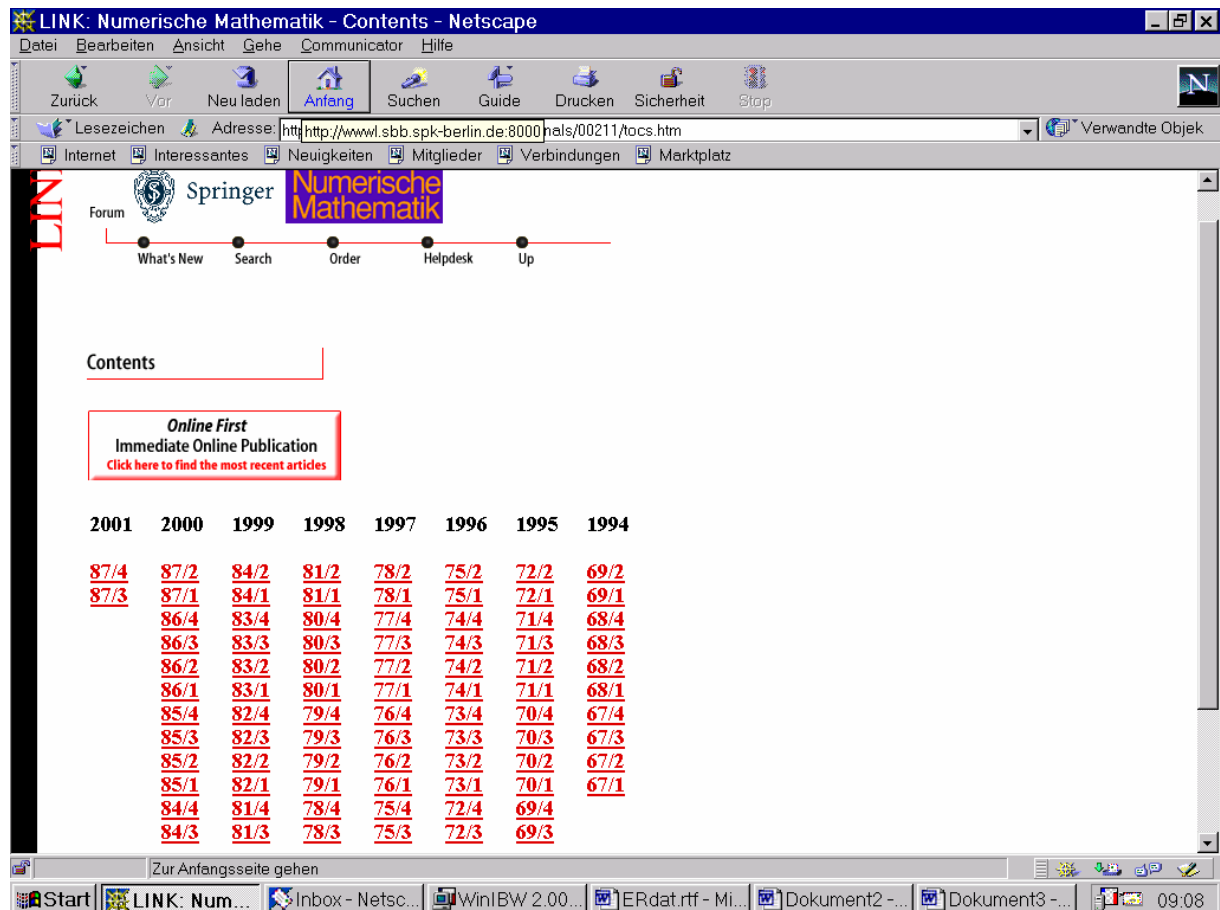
LINK: Numerische Mathematik - Contents - Netscape

Datei Bearbeiten Ansicht Gehe Communicator Hilfe

Zurück Vor Neu laden Anfang Suchen Guide Drucken Sicherheit Stop

Lesezeichen Adresse: htt http://wwwl.sbb.spk-berlin.de:8000 nals/00211/tocs.htm Verwandte Objek

Internet Interessantes Neuigkeiten Mitglieder Verbindungen Marktplatz

LIN

Forum Springer Numerische Mathematik

What's New Search Order Helpdesk Up

Contents

Online First
Immediate Online Publication
Click here to find the most recent articles

| 2001 | 2000 | 1999 | 1998 | 1997 | 1996 | 1995 | 1994 |
|---|---|---|---|---|---|---|---|
| 87/4 | 87/2 | 84/2 | 81/2 | 78/2 | 75/2 | 72/2 | 69/2 |
| 87/3 | 87/1 | 84/1 | 81/1 | 78/1 | 75/1 | 72/1 | 69/1 |
| | 86/4 | 83/4 | 80/4 | 77/4 | 74/4 | 71/4 | 68/4 |
| | 86/3 | 83/3 | 80/3 | 77/3 | 74/3 | 71/3 | 68/3 |
| | 86/2 | 83/2 | 80/2 | 77/2 | 74/2 | 71/2 | 68/2 |
| | 86/1 | 83/1 | 80/1 | 77/1 | 74/1 | 71/1 | 68/1 |
| | 85/4 | 82/4 | 79/4 | 76/4 | 73/4 | 70/4 | 67/4 |
| | 85/3 | 82/3 | 79/3 | 76/3 | 73/3 | 70/3 | 67/3 |
| | 85/2 | 82/2 | 79/2 | 76/2 | 73/2 | 70/2 | 67/2 |
| | 85/1 | 82/1 | 79/1 | 76/1 | 73/1 | 70/1 | 67/1 |
| | 84/4 | 81/4 | 78/4 | 75/4 | 72/4 | 69/4 | |
| | 84/3 | 81/3 | 78/3 | 75/3 | 72/3 | 69/3 | |

Zur Anfangsseite gehen

Start LINK: Num... Inbox - Netsc... WinIBW 2.00... ERdat.rtf - Mi... Dokument2 -... Dokument3 -... 09:08